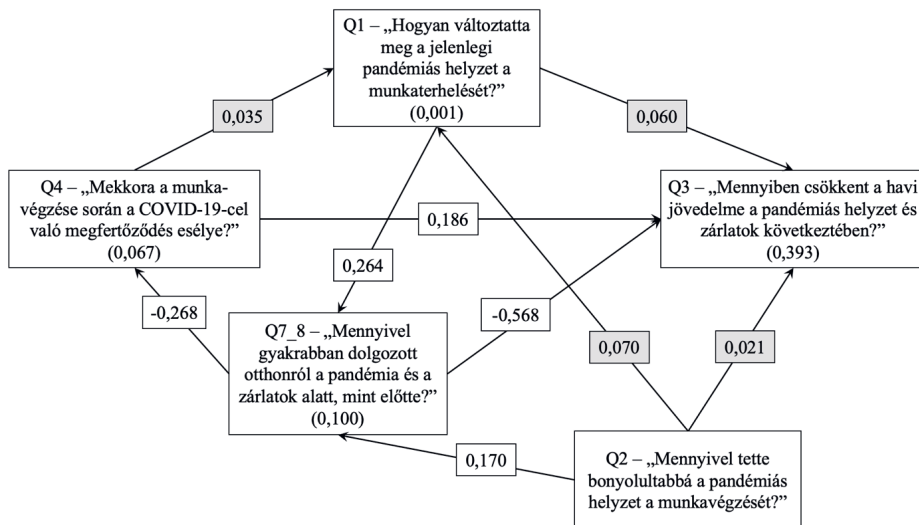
Q1 – „Hogyan változtatta meg a jelenlegi pandémiás helyzet a munkaterhelését?” (0,001)

0,035

0,060

Q4 – „Mekkora a munkavégzése során a COVID-19-cel való megfertőződés esélye?” (0,067)

0,186

Q3 – „Mennyiben csökkent a havi jövedelme a pandémiás helyzet és zárlatok következtében?” (0,393)

0,264

-0,268

Q7_8 – „Mennyivel gyakrabban dolgozott otthonról a pandémia és a zárlatok alatt, mint előtte?” (0,100)

-0,568

0,070

0,021

0,170

Q2 – „Mennyivel tette bonyolultabbá a pandémiás helyzet a munkavégzését?”